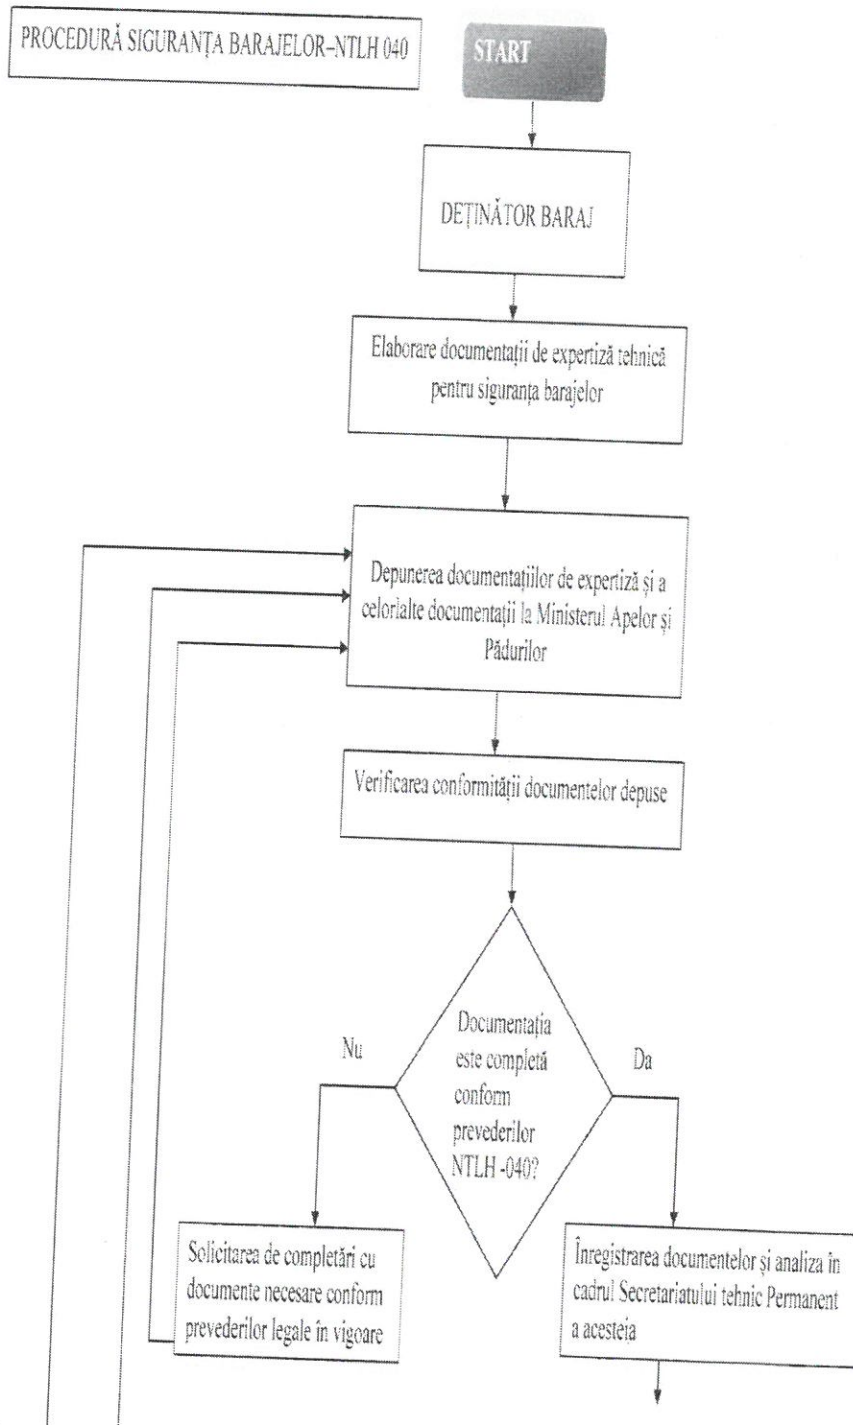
PROCEDURĂ SIGURANȚA BARAJELOR–NTLH 040

START

DEȚINĂTOR BARAJ

Elaborare documentații de expertiză tehnică pentru siguranța barajelor

Depunerea documentațiilor de expertiză și a celorlalte documentații la Ministerul Apelor și Pădurilor

Verificarea conformității documentelor depuse

Documentația este completă conform prevederilor NTLH -040?

Nu

Da

Solicitarea de completări cu documente necesare conform prevederilor legale în vigoare

Înregistrarea documentelor și analiza în cadrul Secretariatului tehnic Permanent a acesteia